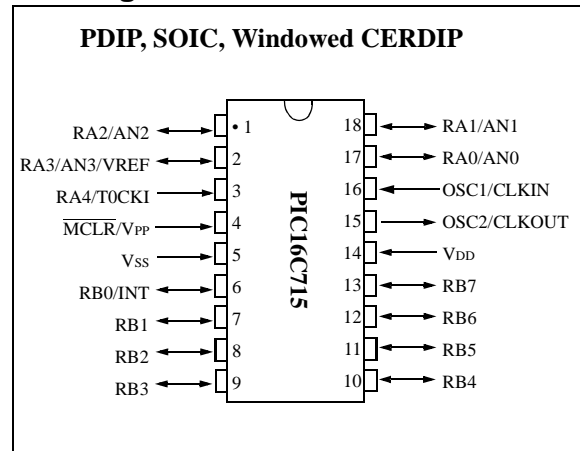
PDIP, SOIC, Windowed CERDIP

RA2/AN2
RA3/AN3/VREF
RA4/T0CKI
$\overline{MCLR}$/VPP
VSS
RB0/INT
RB1
RB2
RB3

• 1
2
3
4
5
6
7
8
9

PIC16C715

18
17
16
15
14
13
12
11
10

RA1/AN1
RA0/AN0
OSC1/CLKIN
OSC2/CLKOUT
VDD
RB7
RB6
RB5
RB4